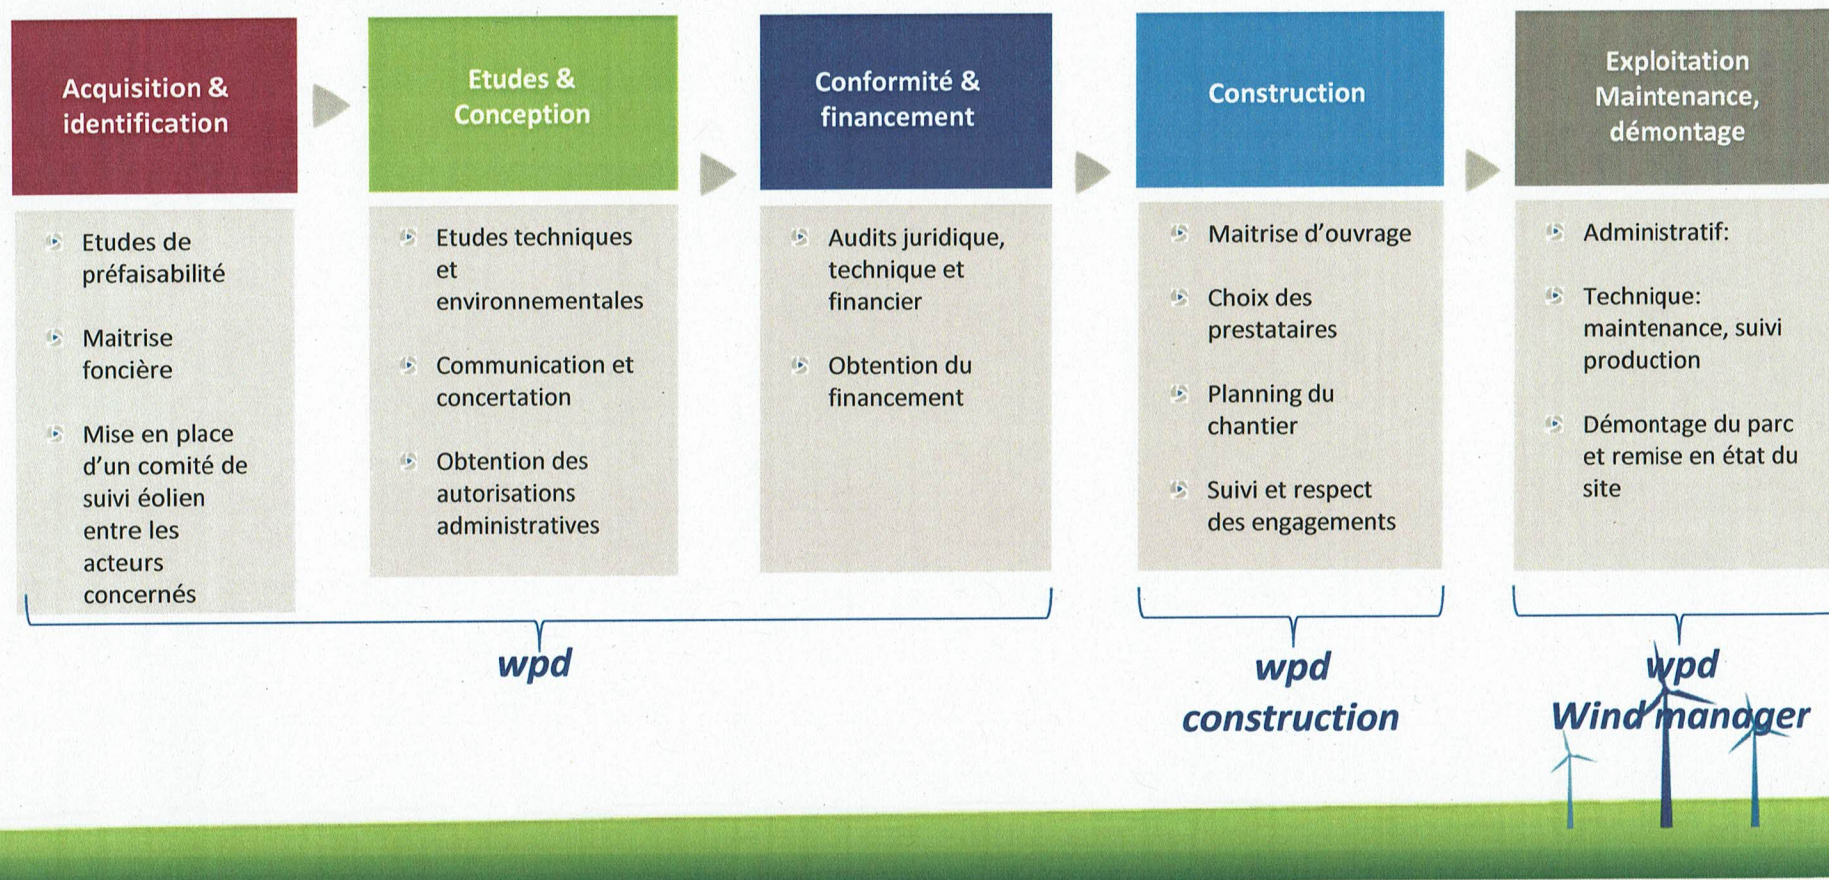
Acquisition & identification

Etudes de préfaisabilité

Maitrise foncière

Mise en place d'un comité de suivi éolien entre les acteurs concernés

Etudes & Conception

Etudes techniques et environnementales

Communication et concertation

Obtention des autorisations administratives

Conformité & financement

Audits juridique, technique et financier

Obtention du financement

wpd

Construction

Maitrise d'ouvrage

Choix des prestataires

Planning du chantier

Suivi et respect des engagements

wpd construction

Exploitation Maintenance, démontage

Administratif:

Technique: maintenance, suivi production

Démontage du parc et remise en état du site

wpd Wind manager